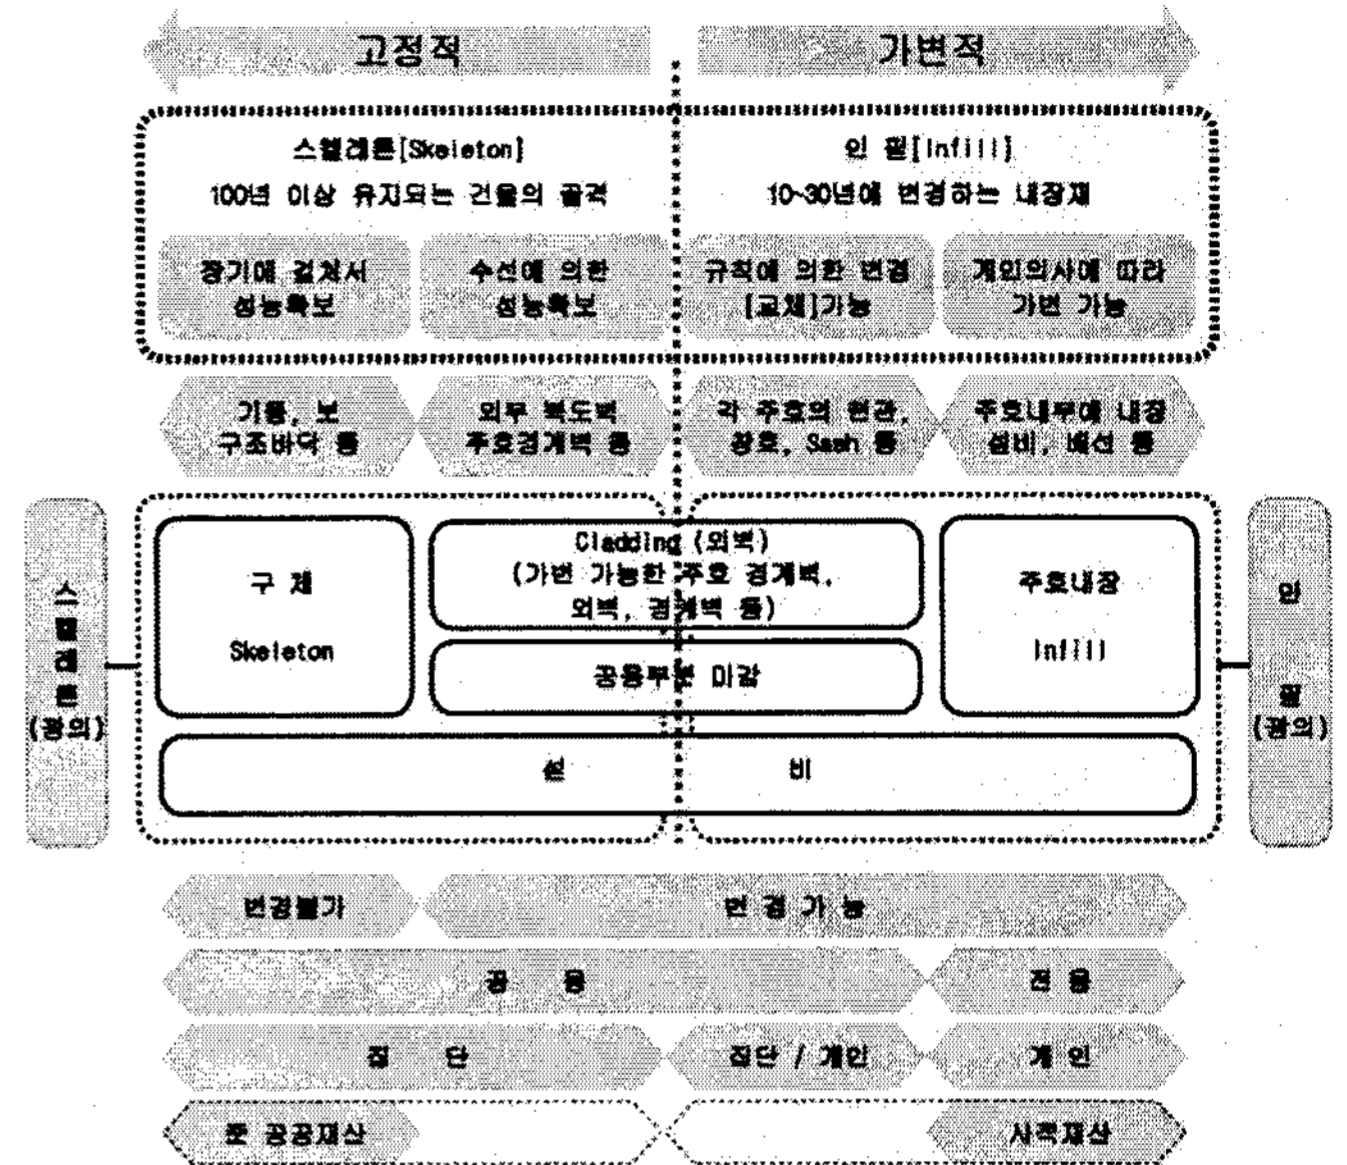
고정적

가변적

스켈레톤[Skeleton]
100년 이상 유지되는 건물의 골격

인 필[Infill]
10~30년에 변경하는 내장재

장기에 걸쳐서 성능확보

수선에 의한 성능확보

규칙에 의한 변경 [교체]가능

개인의사에 따라 가변 가능

기둥, 보 구조바닥 등

외부 복도벽 주호경계벽 등

각 주호의 현관, 창호, Sash 등

주호내부에 내장 설비, 배선 등

스켈레톤(광의)

구 체

Skeleton

Cladding (외벽)
(가변 가능한 주호 경계벽, 외벽, 경계벽 등)

공용부분 미감

주호내장

Infill

설 비

인 필(광의)

변경불가

변 경 가 능

공 용

전 용

집 단

집단 / 개인

개 인

준 공공재산

사적재산